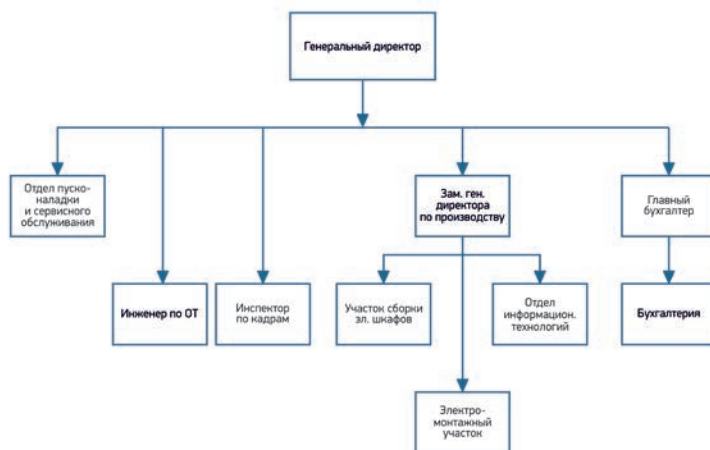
Генеральный директор

Отдел пусконаладки и сервисного обслуживания

Инженер по ОТ

Инспектор по кадрам

Зам. ген. директора по производству

Участок сборки эл. шкафов

Отдел информацион. технологий

Электромонтажный участок

Главный бухгалтер

Бухгалтерия